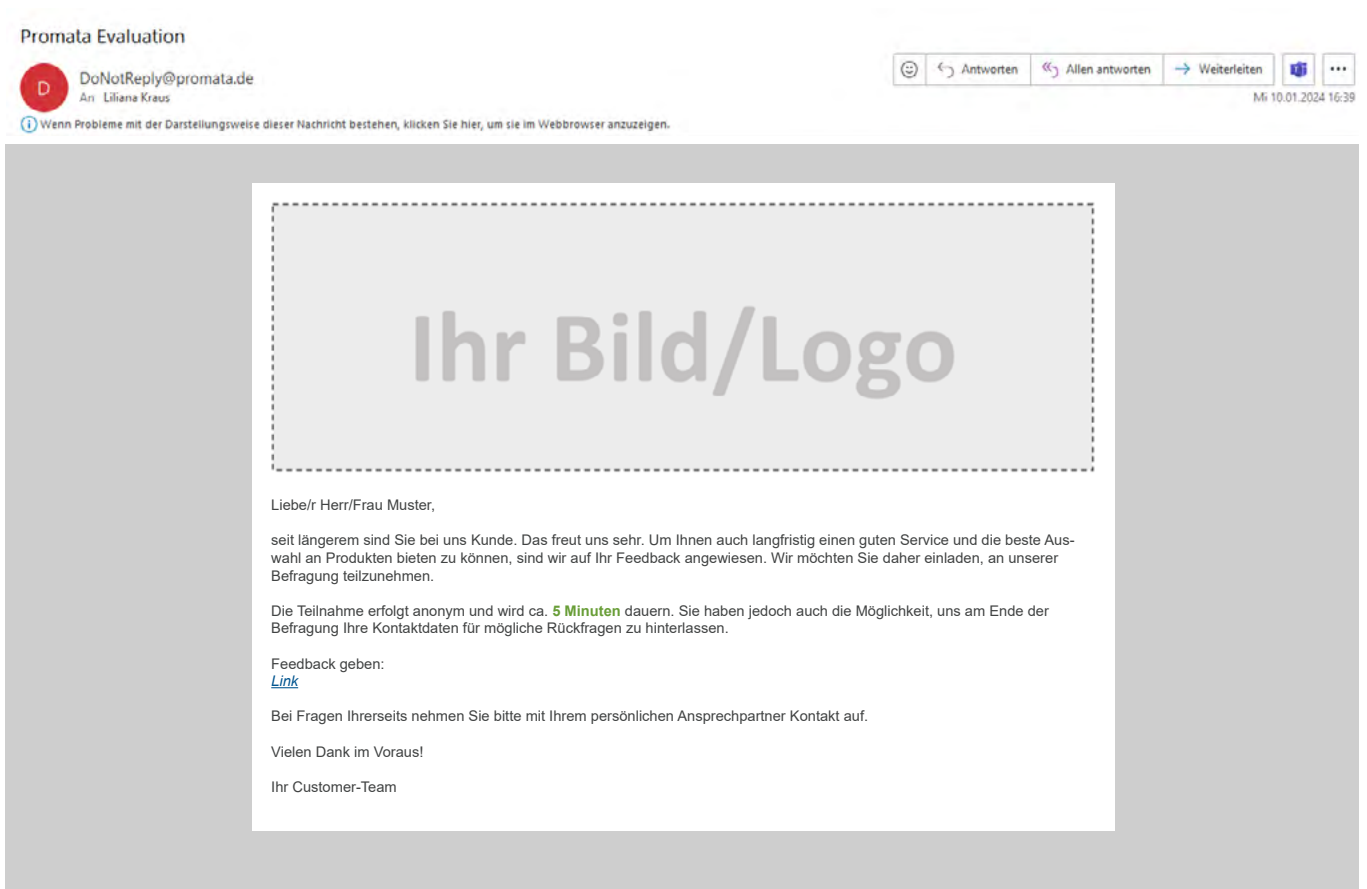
Promata Evaluation

D

DoNotReply@promata.de
An Liliana Kraus

Antworten | Allen antworten | Weiterleiten | ...

Mi 10.01.2024 16:39

Wenn Probleme mit der Darstellungsweise dieser Nachricht bestehen, klicken Sie hier, um sie im Webbrowser anzuzeigen.

Ihr Bild/Logo

Liebe/r Herr/Frau Muster,

seit längerem sind Sie bei uns Kunde. Das freut uns sehr. Um Ihnen auch langfristig einen guten Service und die beste Auswahl an Produkten bieten zu können, sind wir auf Ihr Feedback angewiesen. Wir möchten Sie daher einladen, an unserer Befragung teilzunehmen.

Die Teilnahme erfolgt anonym und wird ca. 5 Minuten dauern. Sie haben jedoch auch die Möglichkeit, uns am Ende der Befragung Ihre Kontaktdaten für mögliche Rückfragen zu hinterlassen.

Feedback geben:
Link

Bei Fragen Ihrerseits nehmen Sie bitte mit Ihrem persönlichen Ansprechpartner Kontakt auf.

Vielen Dank im Voraus!

Ihr Customer-Team